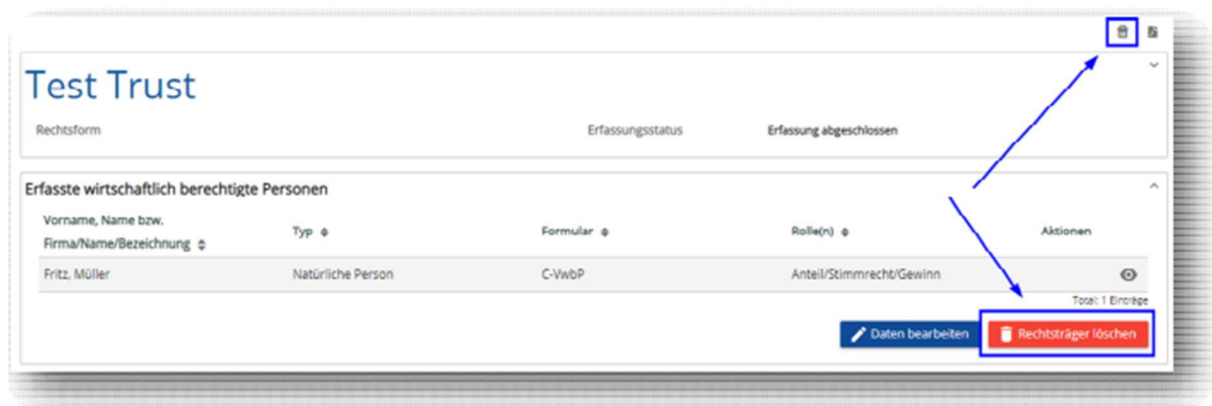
Test Trust

Rechtsform

Erfassungsstatus

Erfassung abgeschlossen

Erfasste wirtschaftlich berechtigte Personen

| Vorname, Name bzw. Firma/Name/Bezeichnung | Typ | Formular | Rolle(n) | Aktionen |
|---|---|---|---|---|
| Fritz, Müller | Natürliche Person | C-VwbP | Anteil/Stimmrecht/Gewinn | |

Total: 1 Einträge

Daten bearbeiten

Rechtsträger löschen